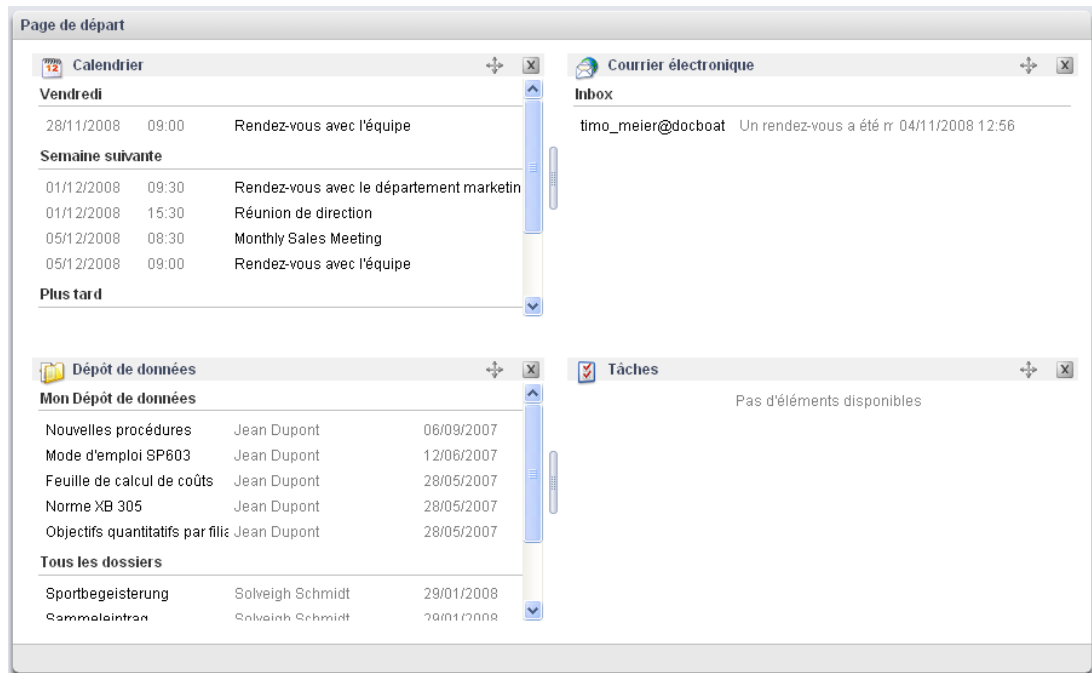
Page de départ

12 Calendrier

Vendredi

28/11/2008 09:00 Rendez-vous avec l'équipe

Semaine suivante

01/12/2008 09:30 Rendez-vous avec le département marketin
01/12/2008 15:30 Réunion de direction
05/12/2008 08:30 Monthly Sales Meeting
05/12/2008 09:00 Rendez-vous avec l'équipe

Plus tard

Courrier électronique

Inbox

timo_meier@docboat Un rendez-vous a été r 04/11/2008 12:56

Dépôt de données

Mon Dépôt de données

| | | |
|---|---|---|
| Nouvelles procédures | Jean Dupont | 06/09/2007 |
| Mode d'emploi SP603 | Jean Dupont | 12/06/2007 |
| Feuille de calcul de coûts | Jean Dupont | 28/05/2007 |
| Norme XB 305 | Jean Dupont | 28/05/2007 |
| Objectifs quantitatifs par filia | Jean Dupont | 28/05/2007 |

Tous les dossiers

| | | |
|---|---|---|
| Sportbegeisterung | Solveigh Schmidt | 29/01/2008 |
| Sammeleintrag | Solveigh Schmidt | 29/01/2008 |

Tâches

Pas d'éléments disponibles